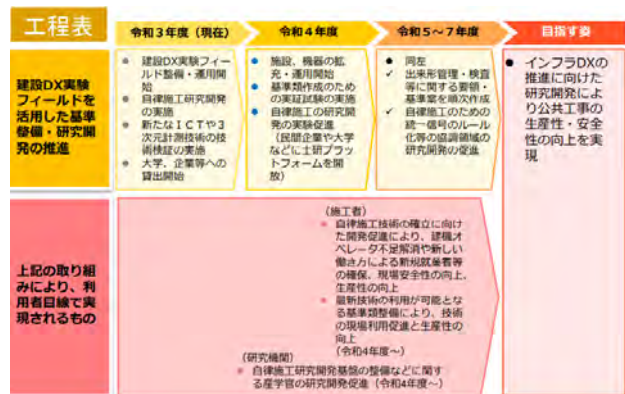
工程表

| | 令和３年度（現在） | 令和４年度 | 令和５～７年度 | 目指す姿 |
|---|---|---|---|---|
| 建設DX実験フィールドを活用した基準整備・研究開発の推進 | ● 建設DX実験フィールド整備・運用開始<br>● 自律施工研究開発の実施<br>● 新たなICTや３次元計測技術の技術検証の実施<br>● 大学、企業等への貸出開始 | ● 施設、機器の拡充・運用開始<br>● 基準類作成のための実証試験の実施<br>● 自律施工の研究開発の実験促進（民間企業や大学などに土研プラットフォームを開放） | ● 同左<br>✓ 出来形管理・検査等に関する要領・基準案を順次作成<br>✓ 自律施工のための統一信号のルール化等の協調領域の研究開発の促進 | ● インフラDXの推進に向けた研究開発により公共工事の生産性・安全性の向上を実現 |
| 上記の取り組みにより、利用者目線で実現されるもの | （施工者）<br>● 自律施工技術の確立に向けた開発促進により、建機オペレータ不足解消や新しい働き方による新規就業者等の確保、現場安全性の向上、生産性の向上<br>● 最新技術の利用が可能となる基準類整備により、技術の現場利用促進と生産性の向上（令和４年度～）<br>（研究機関）<br>● 自律施工研究開発基盤の整備などに関する産学官の研究開発促進（令和４年度～） | | | |